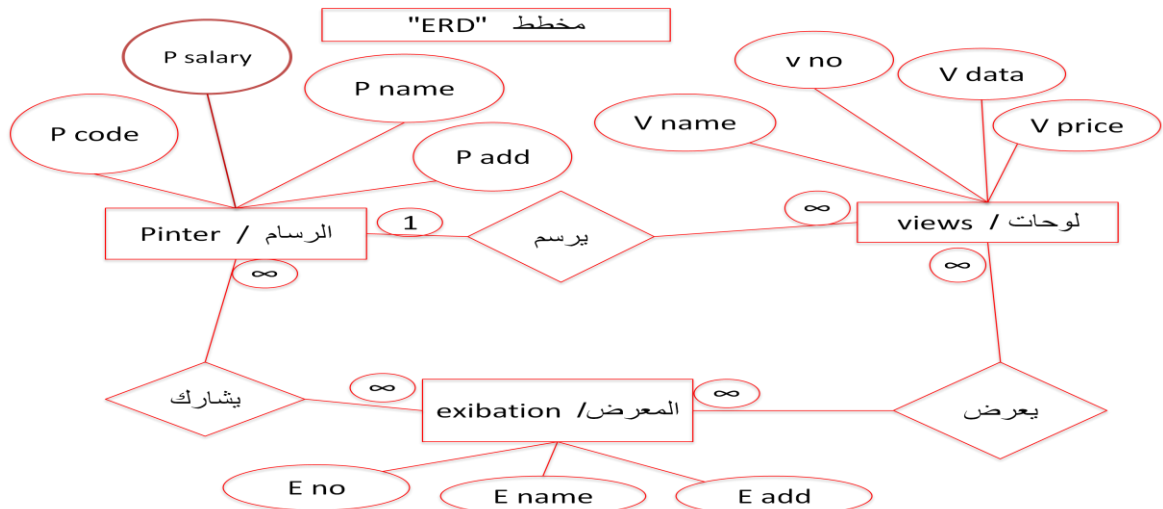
مخطط "ERD"

P salary

P name

P code

P add

v no

V data

V name

V price

Pinter / الرسام

1

يرسم

$\infty$

views / لوحات

$\infty$

$\infty$

يشارك

$\infty$

exibation /المعرض

$\infty$

يعرض

E no

E name

E add